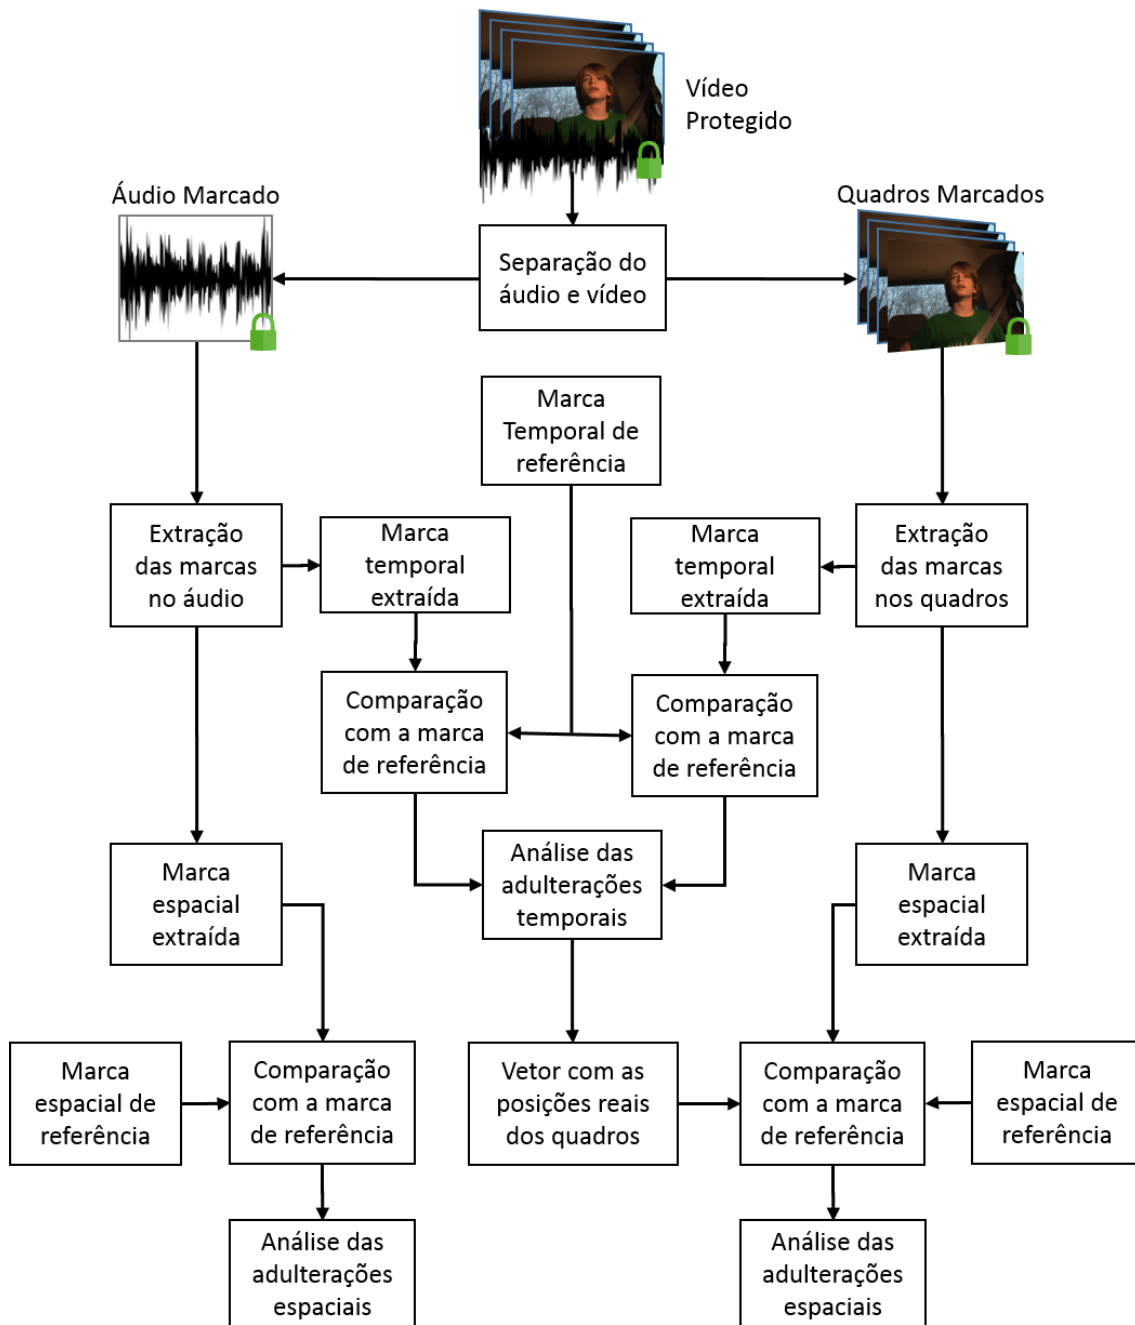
Vídeo Protegido

Áudio Marcado

Quadros Marcados

Separação do áudio e vídeo

Marca Temporal de referência

Extração das marcas no áudio

Marca temporal extraída

Marca temporal extraída

Extração das marcas nos quadros

Comparação com a marca de referência

Comparação com a marca de referência

Análise das adulterações temporais

Marca espacial extraída

Marca espacial extraída

Marca espacial de referência

Comparação com a marca de referência

Vetor com as posições reais dos quadros

Comparação com a marca de referência

Marca espacial de referência

Análise das adulterações espaciais

Análise das adulterações espaciais